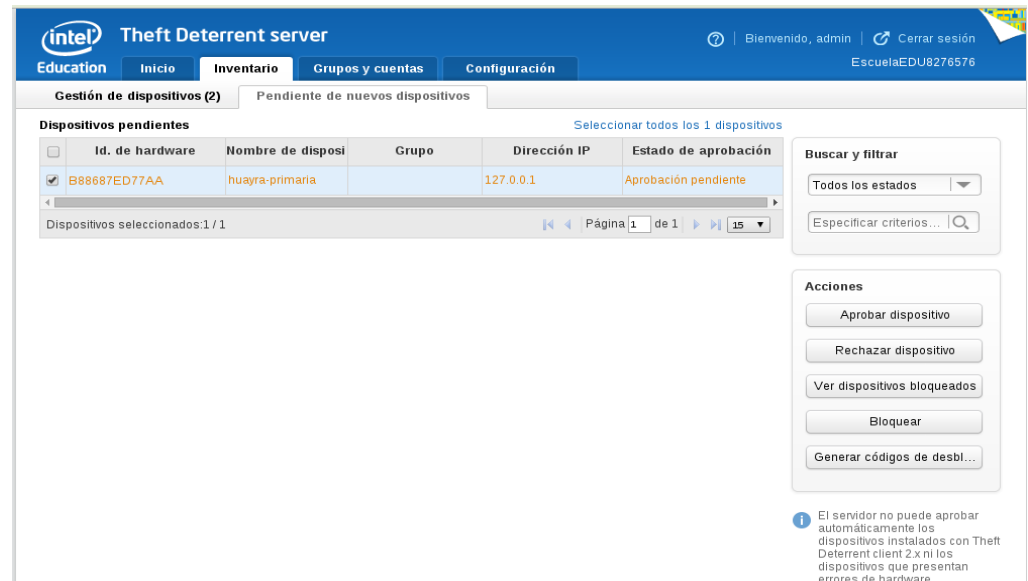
intel Education Theft Deterrent server

? | Bienvenido, admin | Cerrar sesión
EscuelaEDU8276576

Inicio | Inventario | Grupos y cuentas | Configuración

Gestión de dispositivos (2) | Pendiente de nuevos dispositivos

Dispositivos pendientes

Seleccionar todos los 1 dispositivos

| | Id. de hardware | Nombre de disposi | Grupo | Dirección IP | Estado de aprobación |
|---|---|---|---|---|---|
| ✔ | B88687ED77AA | huayra-primaria | | 127.0.0.1 | Aprobación pendiente |

Dispositivos seleccionados:1 / 1

Página 1 de 1 15

Buscar y filtrar

Todos los estados

Especificar criterios...

Acciones

Aprobar dispositivo

Rechazar dispositivo

Ver dispositivos bloqueados

Bloquear

Generar códigos de desbl...

El servidor no puede aprobar automáticamente los dispositivos instalados con Theft Deterrent client 2.x ni los dispositivos que presentan errores de hardware